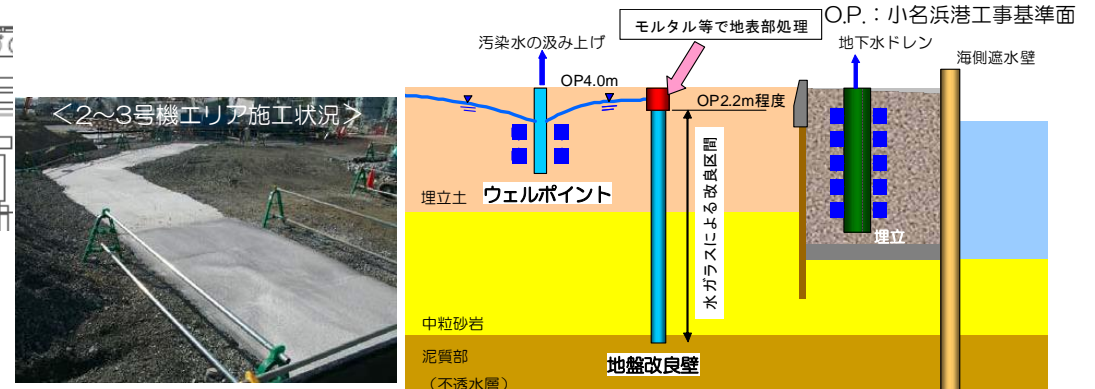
<2~3号機エリア施工状況>

O.P.：小名浜港工事基準面

モルタル等で地表部処理

汚染水の汲み上げ

地下水ドレン

海側遮水壁

OP4.0m

OP2.2m程度

埋立土

ウェルポイント

水ガラスによる改良区間

埋立

中粒砂岩

泥質部

（不透水層）

地盤改良壁